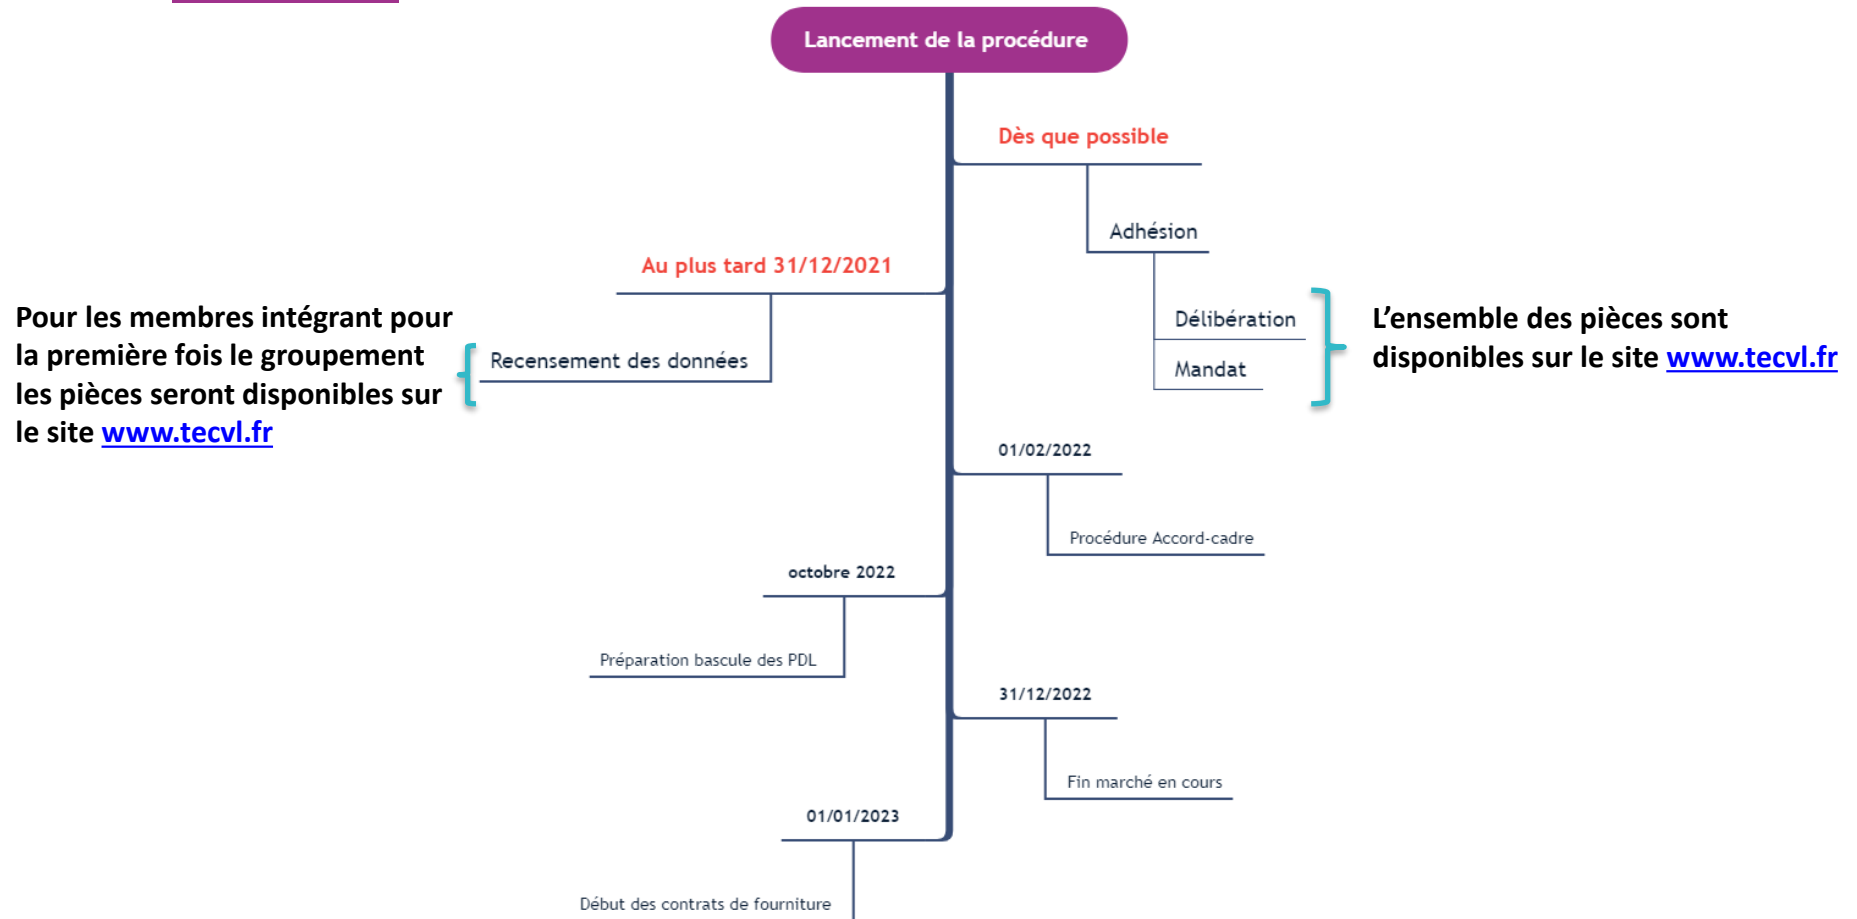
Lancement de la procédure

Dès que possible

Adhésion

Au plus tard 31/12/2021

Pour les membres intégrant pour la première fois le groupement les pièces seront disponibles sur le site www.tecvl.fr

Recensement des données

Délibération

Mandat

L'ensemble des pièces sont disponibles sur le site www.tecvl.fr

01/02/2022

Procédure Accord-cadre

octobre 2022

Préparation bascule des PDL

31/12/2022

Fin marché en cours

01/01/2023

Début des contrats de fourniture